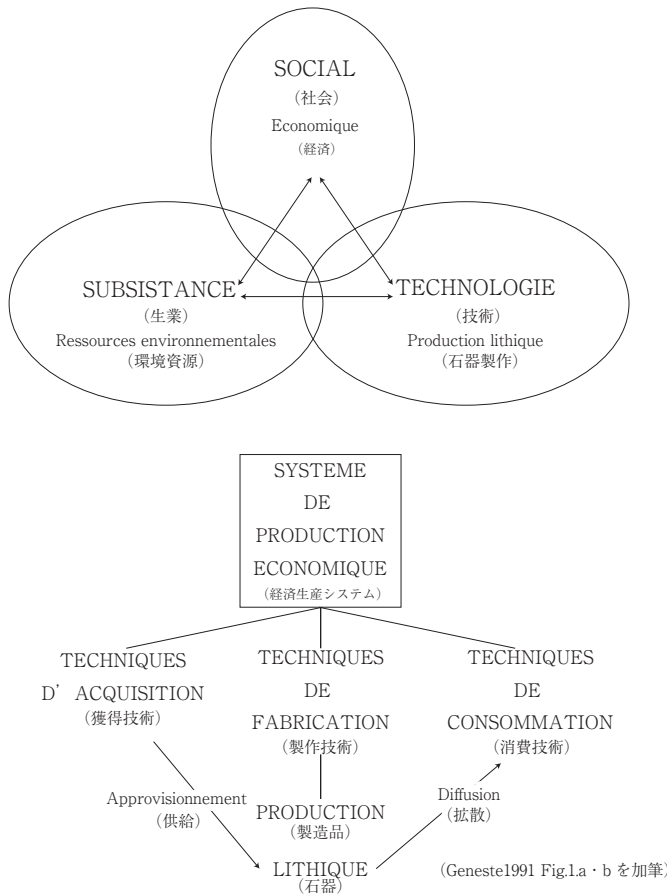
SOCIAL
（社会）
Economique
（経済）

SUBSISTANCE
（生業）
Ressources environnementales
（環境資源）

TECHNOLOGIE
（技術）
Production lithique
（石器製作）

SYSTEME DE PRODUCTION ECONOMIQUE
（経済生産システム）

TECHNIQUES D' ACQUISITION
（獲得技術）

TECHNIQUES DE FABRICATION
（製作技術）

TECHNIQUES DE CONSOMMATION
（消費技術）

Approvisionnement
（供給）

PRODUCTION
（製造品）

Diffusion
（拡散）

LITHIQUE
（石器）

（Geneste1991 Fig.1.a・b を加筆）